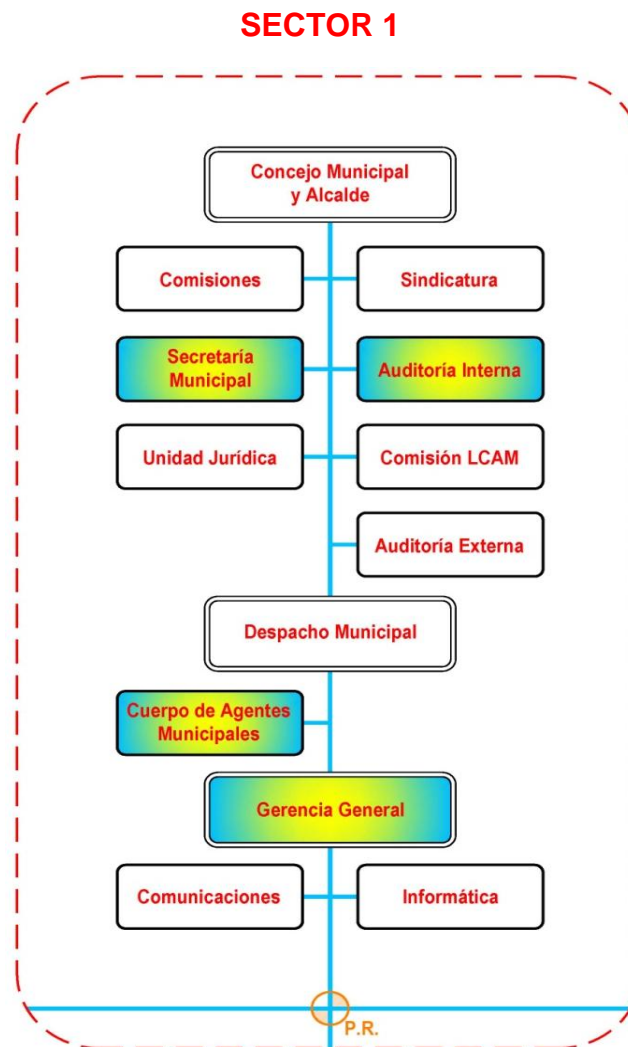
SECTOR 1

Concejo Municipal y Alcalde

Comisiones

Sindicatura

Secretaría Municipal

Auditoría Interna

Unidad Jurídica

Comisión LCAM

Auditoría Externa

Despacho Municipal

Cuerpo de Agentes Municipales

Gerencia General

Comunicaciones

Informática

P.R.